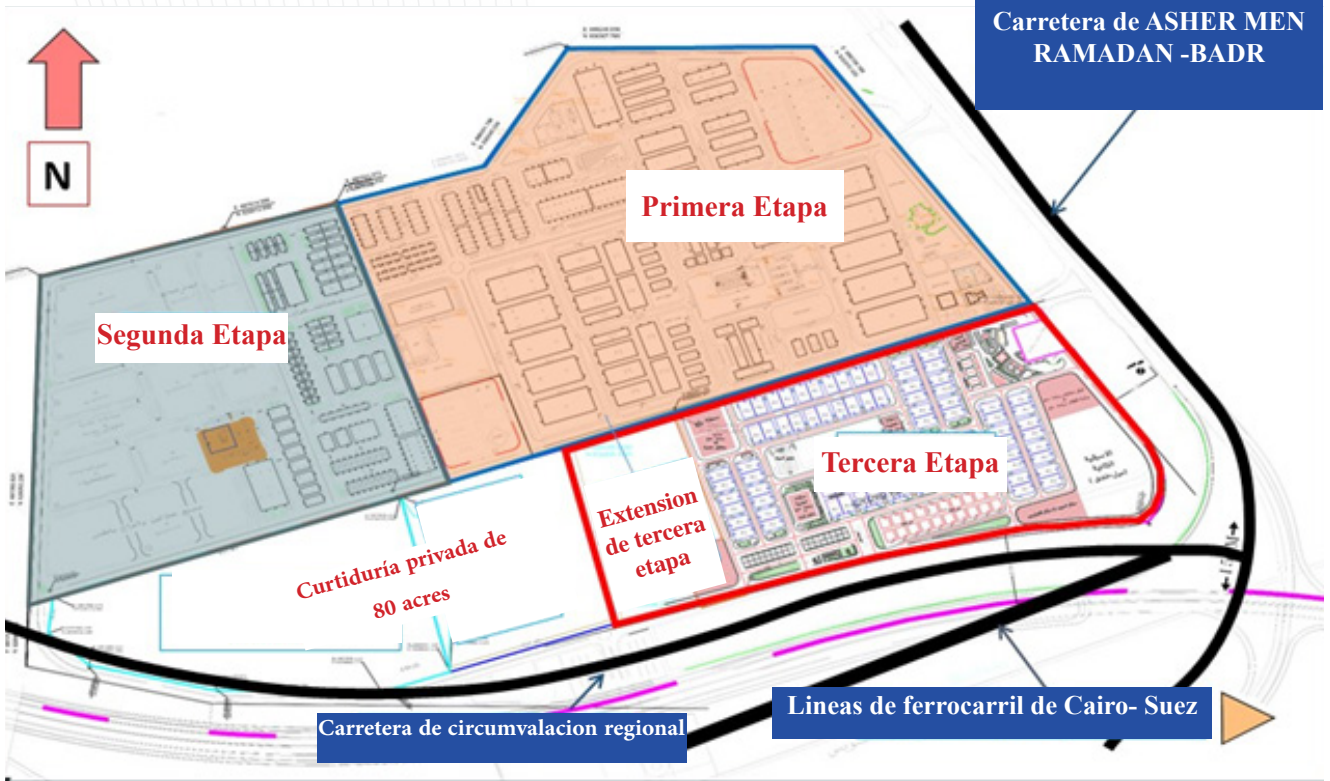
N

Carretera de ASHER MEN RAMADAN -BADR

Primera Etapa

Segunda Etapa

Tercera Etapa

Extension de tercera etapa

Curtiduría privada de 80 acres

Carretera de circumvalacion regional

Lineas de ferrocarril de Cairo- Suez